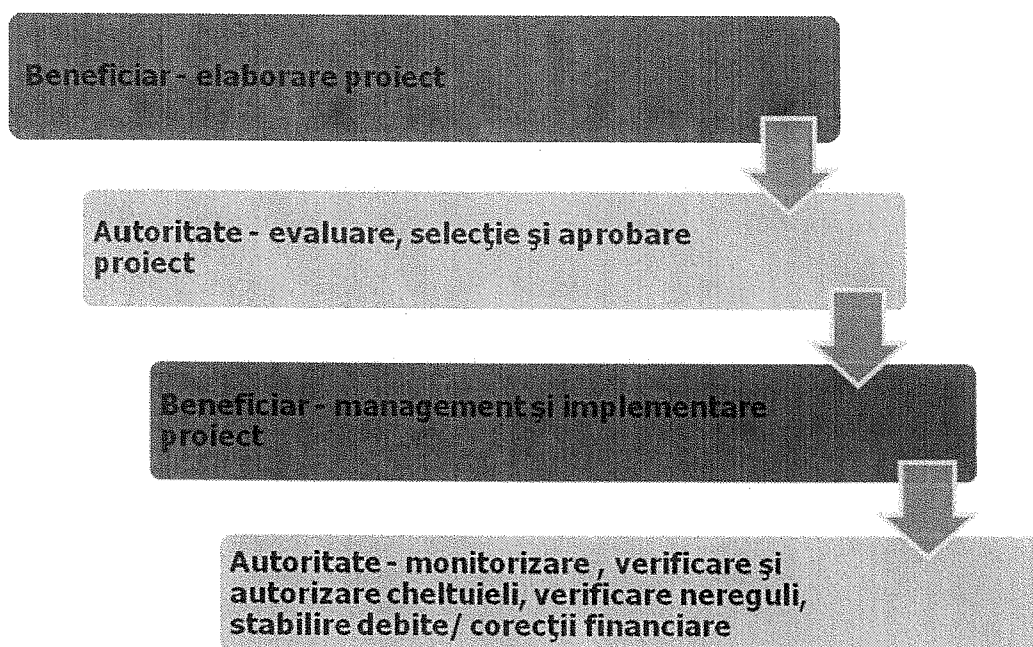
Beneficiar - elaborare proiect

Autoritate - evaluare, selecţie şi aprobare proiect

Beneficiar - management şi implementare proiect

Autoritate - monitorizare , verificare şi autorizare cheltuieli, verificare nereguli, stabilire debite/ corecţii financiare